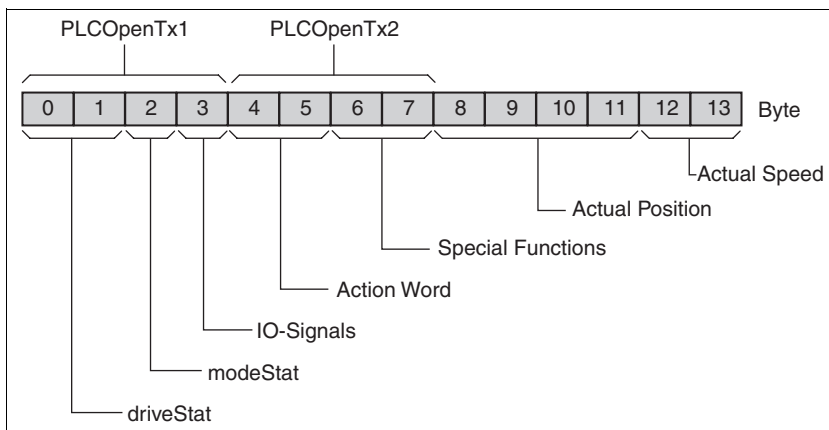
PLCOpenTx1
PLCOpenTx2

| 0 | 1 | 2 | 3 | 4 | 5 | 6 | 7 | 8 | 9 | 10 | 11 | 12 | 13 |
|---|---|---|---|---|---|---|---|---|---|---|---|---|---|

Byte

Actual Speed
Actual Position
Special Functions
Action Word
IO-Signals
modeStat
driveStat